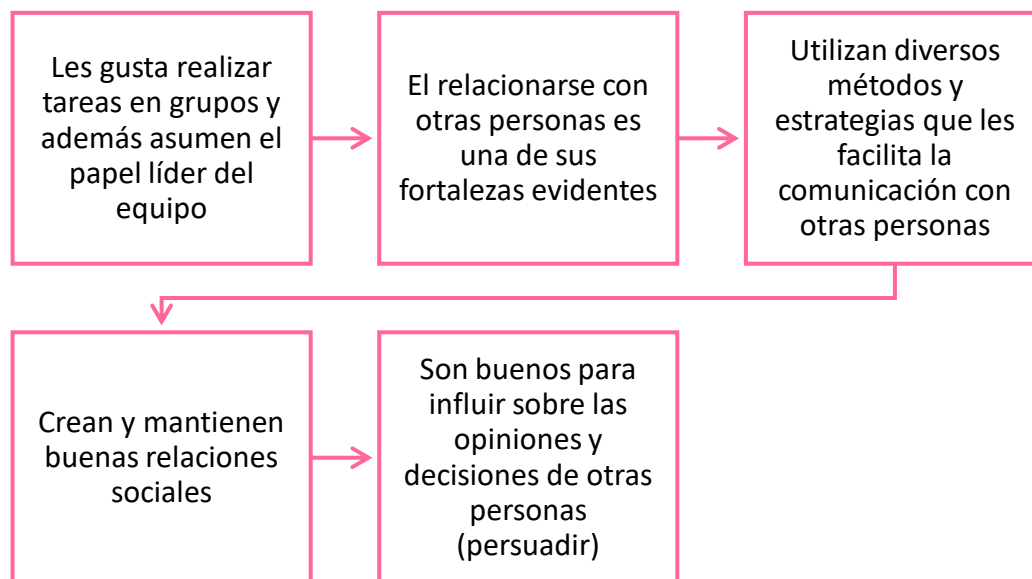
Les gusta realizar tareas en grupos y además asumen el papel líder del equipo

El relacionarse con otras personas es una de sus fortalezas evidentes

Utilizan diversos métodos y estrategias que les facilita la comunicación con otras personas

Crean y mantienen buenas relaciones sociales

Son buenos para influir sobre las opiniones y decisiones de otras personas (persuadir)